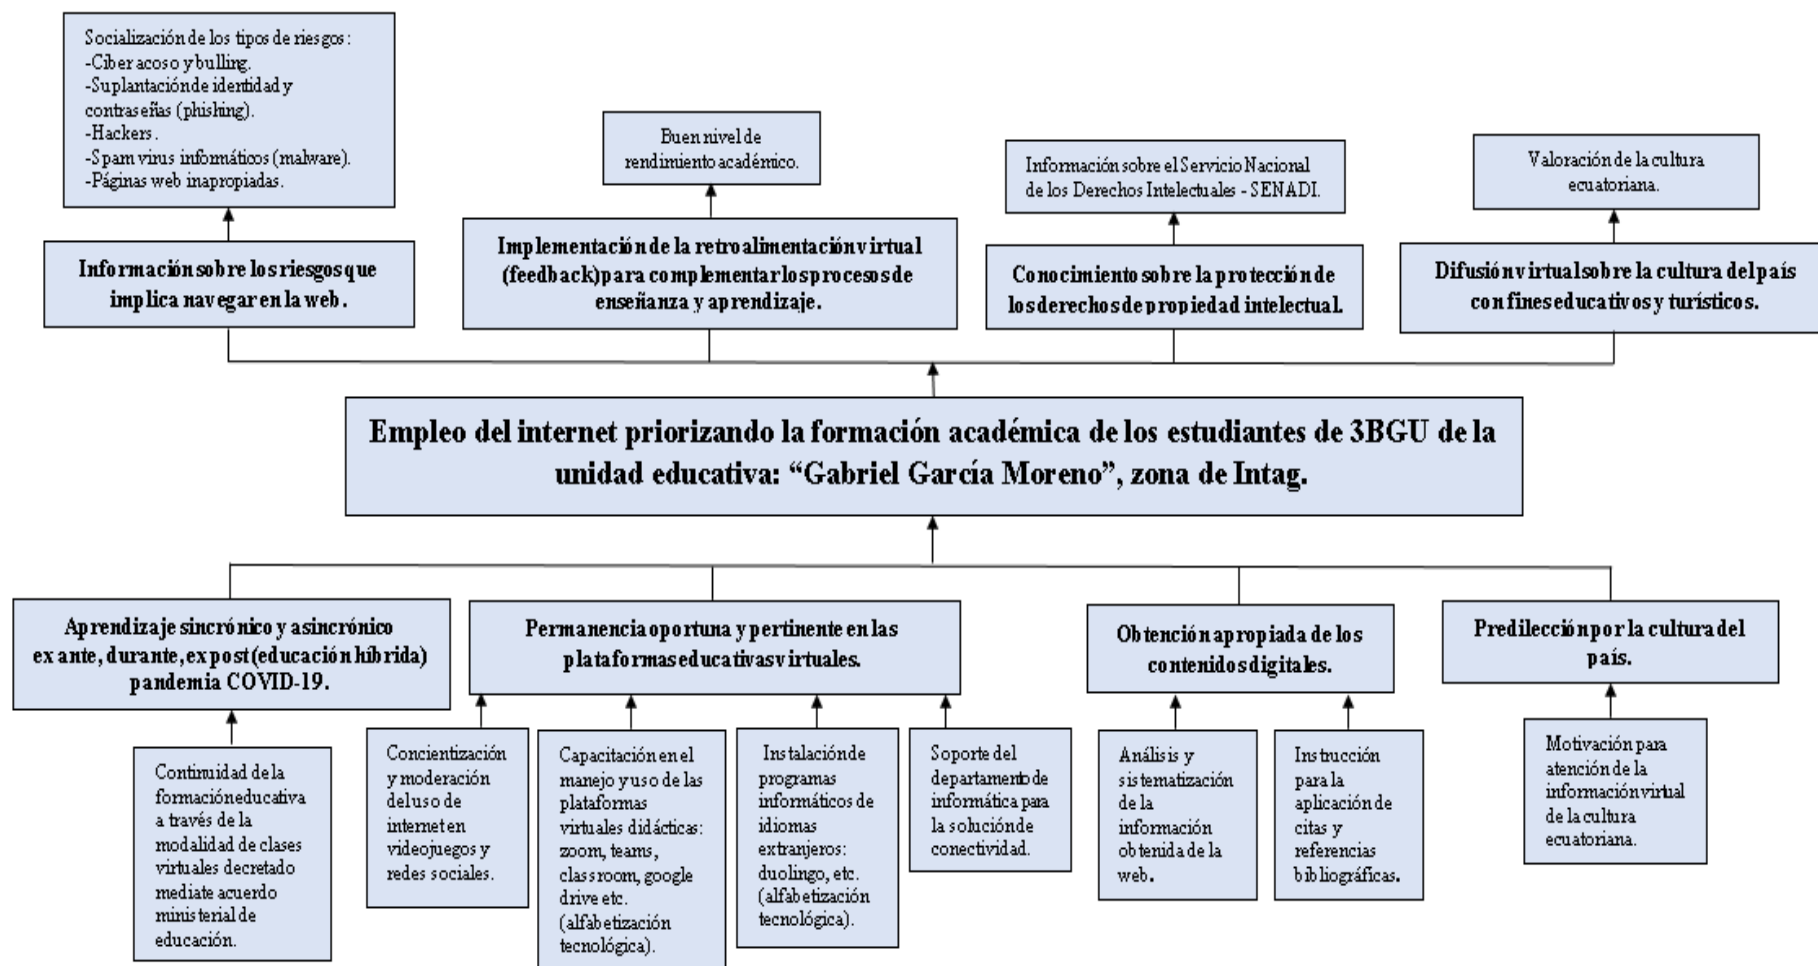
Socialización de los tipos de riesgos:
-Ciber acoso y bulling.
-Suplantación de identidad y contraseñas (phishing).
-Hackers.
-Spam virus informáticos (malware).
-Páginas web inapropiadas.

Información sobre los riesgos que implica navegar en la web.

Buen nivel de rendimiento académico.

Implementación de la retroalimentación virtual (feedback) para complementar los procesos de enseñanza y aprendizaje.

Información sobre el Servicio Nacional de los Derechos Intelectuales - SENADI.

Conocimiento sobre la protección de los derechos de propiedad intelectual.

Valoración de la cultura ecuatoriana.

Difusión virtual sobre la cultura del país con fines educativos y turísticos.

Empleo del internet priorizando la formación académica de los estudiantes de 3BGU de la unidad educativa: "Gabriel García Moreno", zona de Intag.

Aprendizaje sincrónico y asincrónico ex ante, durante, ex post (educación híbrida) pandemia COVID-19.

Continuidad de la formación educativa a través de la modalidad de clases virtuales decretado mediate acuerdo ministerial de educación.

Permanencia oportuna y pertinente en las plataformas educativas virtuales.

Concientización y moderación del uso de internet en videojuegos y redes sociales.

Capacitación en el manejo y uso de las plataformas virtuales didácticas: zoom, teams, classroom, google drive etc. (alfabetización tecnológica).

Instalación de programas informáticos de idiomas extranjeros: duolingo, etc. (alfabetización tecnológica).

Soporte del departamento de informática para la solución de conectividad.

Obtención apropiada de los contenidos digitales.

Análisis y sistematización de la información obtenida de la web.

Instrucción para la aplicación de citas y referencias bibliográficas.

Predilección por la cultura del país.

Motivación para atención de la información virtual de la cultura ecuatoriana.